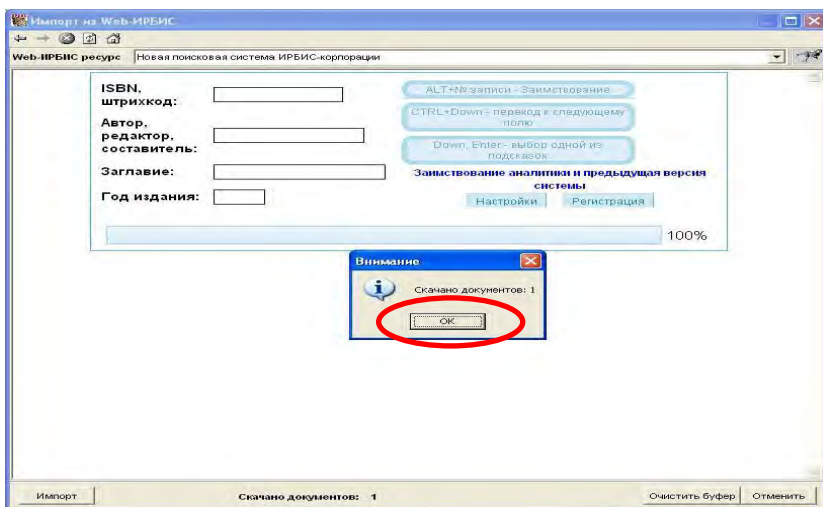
Импорт из Web-ИРБИС

Web-ИРБИС ресурс Новая поисковая система ИРБИС-корпорации

ISBN, штрихкод:

Автор, редактор, составитель:

Заглавие:

Год издания:

ALT+№ записи - Заимствование

CTRL+Down - переход к следующему полю

Down, Enter - выбор одной из подсказок

Заимствование аналитики и предыдущая версия системы

Настройки Регистрация

100%

Внимание

Скачано документов: 1

OK

Импорт Скачано документов: 1 Очистить буфер Отменить